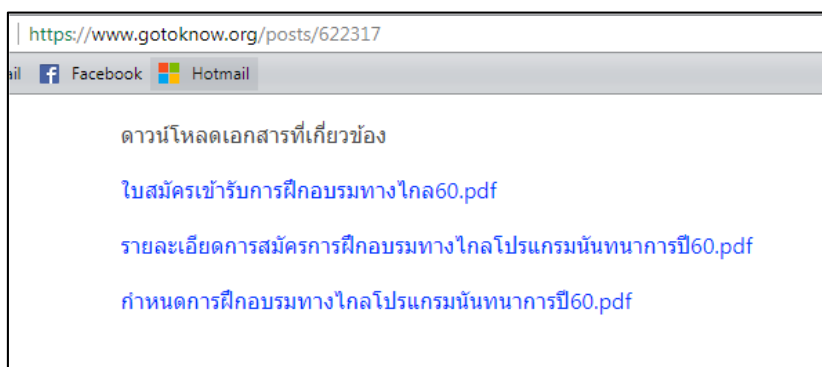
https://www.gotoknow.org/posts/622317

ail Facebook Hotmail

ดาวน์โหลดเอกสารที่เกี่ยวข้อง

ใบสมัครเข้ารับการฝึกอบรมทางไกล60.pdf

รายละเอียดการสมัครการฝึกอบรมทางไกลโปรแกรมนันทนาการปี60.pdf

กำหนดการฝึกอบรมทางไกลโปรแกรมนันทนาการปี60.pdf